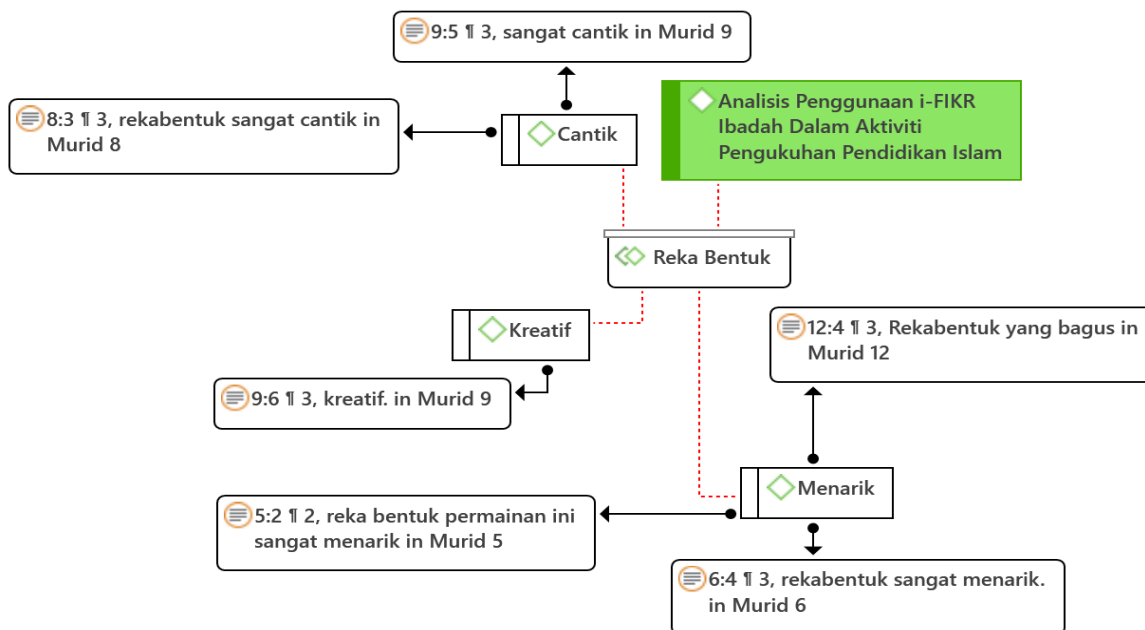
9:5 ¶ 3, sangat cantik in Murid 9

8:3 ¶ 3, rekabentuk sangat cantik in Murid 8

Cantik

Analisis Penggunaan i-FIKR Ibadah Dalam Aktiviti Pengukuhan Pendidikan Islam

Reka Bentuk

Kreatif

12:4 ¶ 3, Rekabentuk yang bagus in Murid 12

9:6 ¶ 3, kreatif. in Murid 9

Menarik

5:2 ¶ 2, reka bentuk permainan ini sangat menarik in Murid 5

6:4 ¶ 3, rekabentuk sangat menarik. in Murid 6